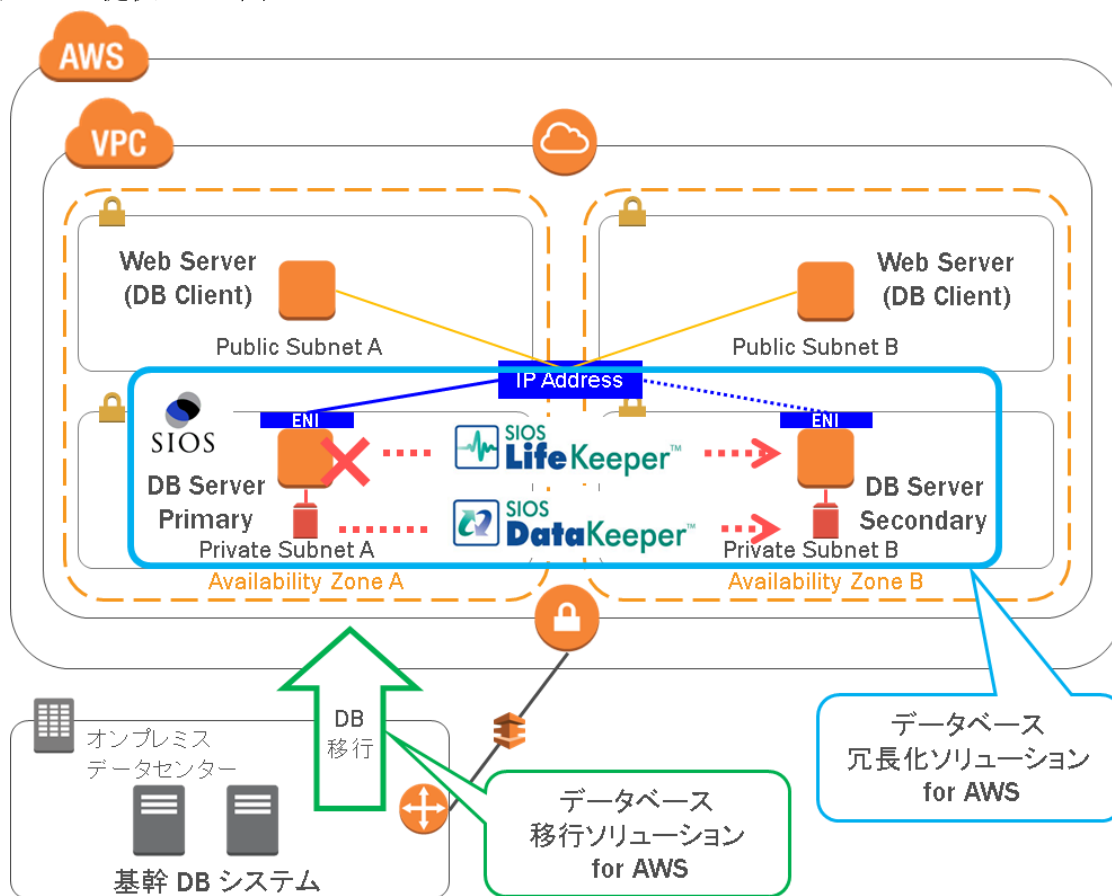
AWS

VPC

Web Server
(DB Client)

Public Subnet A

Web Server
(DB Client)

Public Subnet B

IP Address

SIOS

ENI

ENI

SIOS LifeKeeper™

SIOS DataKeeper™

DB Server
Primary

Private Subnet A

DB Server
Secondary

Private Subnet B

Availability Zone A

Availability Zone B

DB
移行

オンプレミス
データセンター

基幹 DB システム

データベース
移行ソリューション
for AWS

データベース
冗長化ソリューション
for AWS